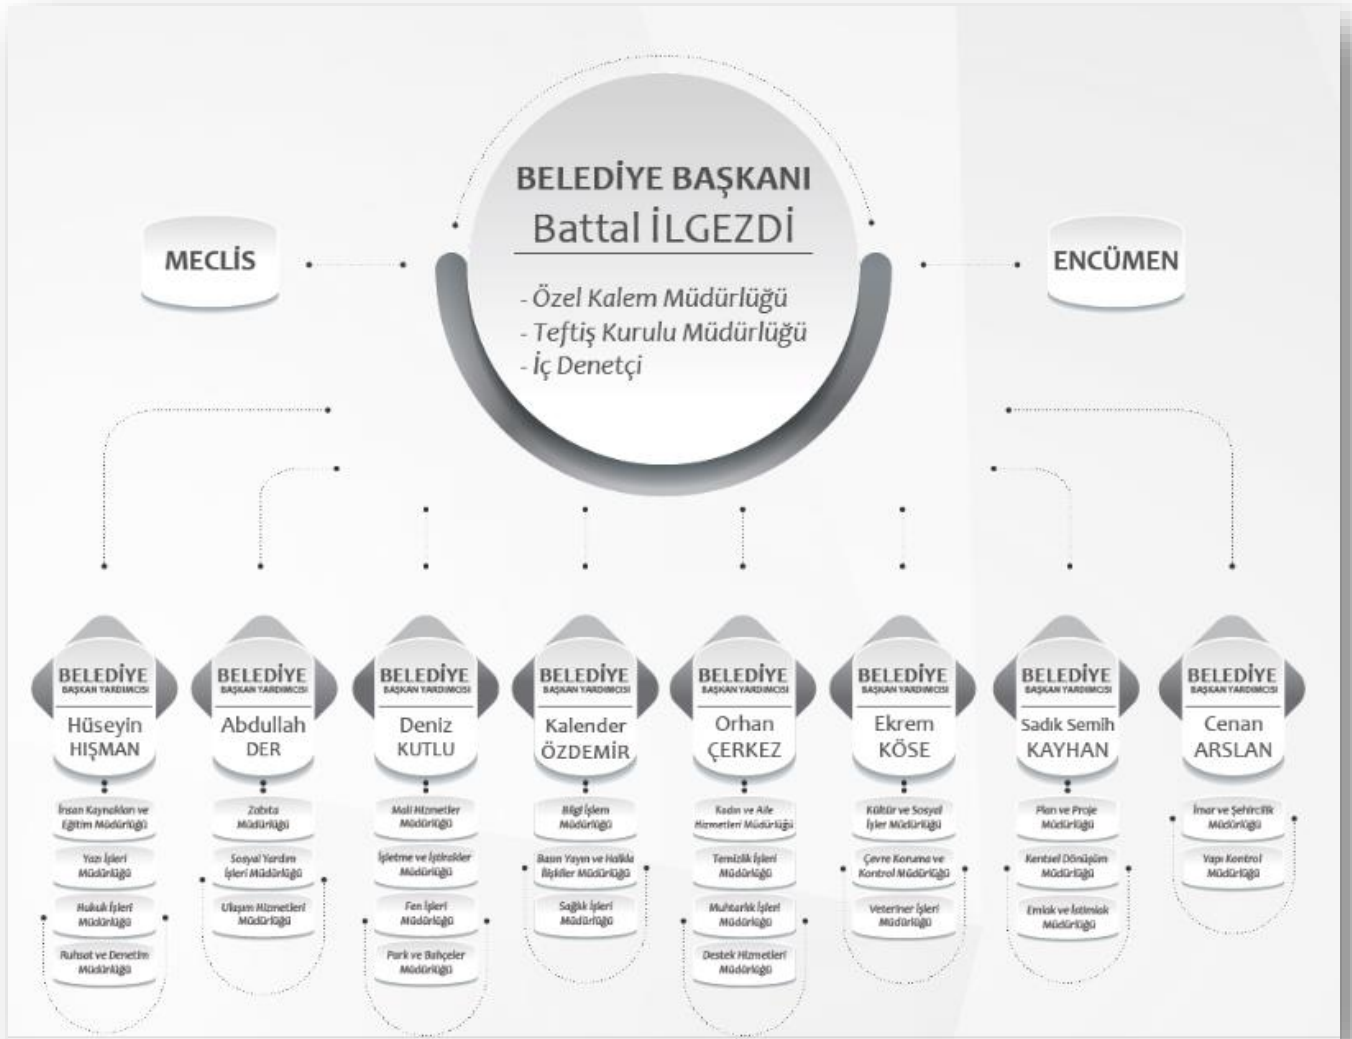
BELEDİYE BAŞKANI
Battal İLGEZDİ

- Özel Kalem Müdürlüğü
- Teftiş Kurulu Müdürlüğü
- İç Denetçi

MECLİS

ENCÜMEN

BELEDİYE
BAŞKAN YARDIMCISI
Hüseyin HIŞMAN

İnsan Kaynakları ve Eğitim Müdürlüğü
Yazı İşleri Müdürlüğü
Hukuk İşleri Müdürlüğü
Ruhsat ve Denetim Müdürlüğü

BELEDİYE
BAŞKAN YARDIMCISI
Abdullah DER

Zabıta Müdürlüğü
Sosyal Yardım İşleri Müdürlüğü
Ulaşım Hizmetleri Müdürlüğü

BELEDİYE
BAŞKAN YARDIMCISI
Deniz KUTLU

Mali Hizmetler Müdürlüğü
İşletme ve İştirakler Müdürlüğü
Fen İşleri Müdürlüğü
Park ve Bahçeler Müdürlüğü

BELEDİYE
BAŞKAN YARDIMCISI
Kalender ÖZDEMİR

Bilgi İşlem Müdürlüğü
Basın Yayın ve Halkla İlişkiler Müdürlüğü
Sağlık İşleri Müdürlüğü

BELEDİYE
BAŞKAN YARDIMCISI
Orhan ÇERKEZ

Kadın ve Aile Hizmetleri Müdürlüğü
Temizlik İşleri Müdürlüğü
Muhtarlık İşleri Müdürlüğü
Destek Hizmetleri Müdürlüğü

BELEDİYE
BAŞKAN YARDIMCISI
Ekrem KÖSE

Kültür ve Sosyal İşler Müdürlüğü
Çevre Koruma ve Kontrol Müdürlüğü
Veteriner İşleri Müdürlüğü

BELEDİYE
BAŞKAN YARDIMCISI
Sadık Semih KAYHAN

Plan ve Proje Müdürlüğü
Kentsel Dönüşüm Müdürlüğü
Emlak ve İstimlak Müdürlüğü

BELEDİYE
BAŞKAN YARDIMCISI
Cenan ARSLAN

İmar ve Şehircilik Müdürlüğü
Yapı Kontrol Müdürlüğü